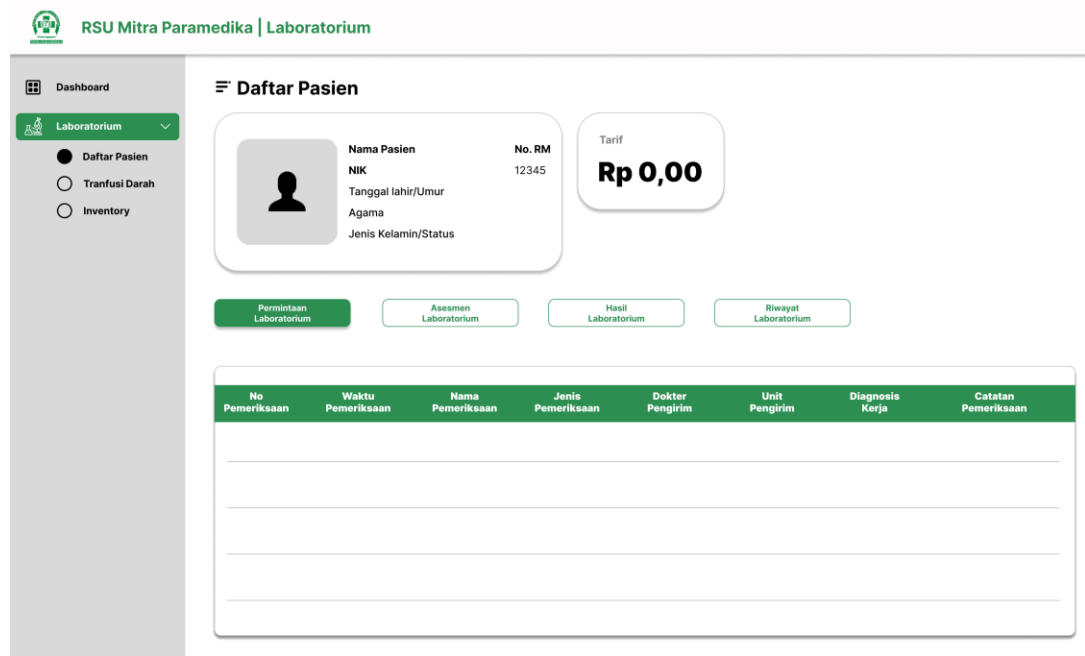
RSU Mitra Paramedika | Laboratorium

Dashboard

Laboratorium

Daftar Pasien

Tranfusi Darah

Inventory

Daftar Pasien

Nama Pasien
NIK
Tanggal lahir/Umur
Agama
Jenis Kelamin/Status

No. RM
12345

Tarif
Rp 0,00

Permintaan Laboratorium

Asesmen Laboratorium

Hasil Laboratorium

Riwayat Laboratorium

| No Pemeriksaan | Waktu Pemeriksaan | Nama Pemeriksaan | Jenis Pemeriksaan | Dokter Pengirim | Unit Pengirim | Diagnosis Kerja | Catatan Pemeriksaan |
|---|---|---|---|---|---|---|---|
| | | | | | | | |
| | | | | | | | |
| | | | | | | | |
| | | | | | | | |